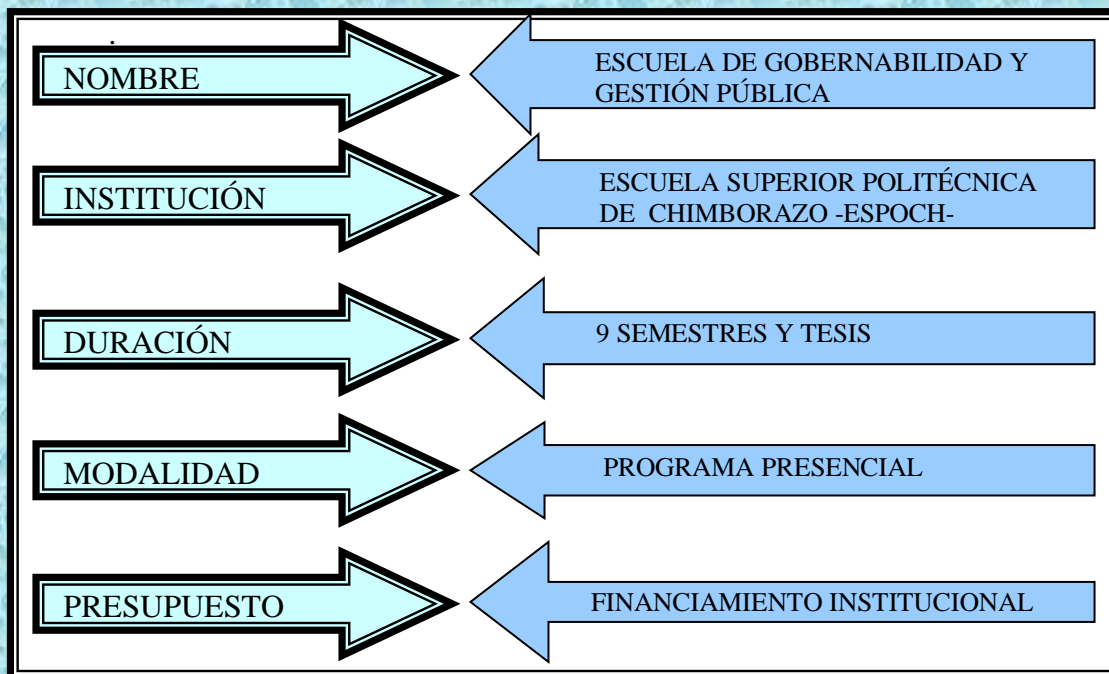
NOMBRE
ESCUELA DE GOBERNABILIDAD Y GESTIÓN PÚBLICA

INSTITUCIÓN
ESCUELA SUPERIOR POLITÉCNICA DE CHIMBORAZO -ESPOCH-

DURACIÓN
9 SEMESTRES Y TESIS

MODALIDAD
PROGRAMA PRESENCIAL

PRESUPUESTO
FINANCIAMIENTO INSTITUCIONAL